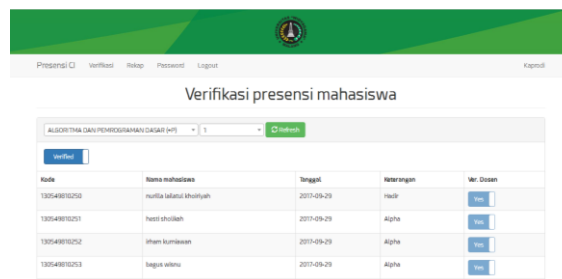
Presensi ☐ Verifikasi Rekap Password Logout Kaprodi

Verifikasi presensi mahasiswa

ALGORITMA DAN PEMROGRAMAN DASAR (+P) 1 Refresh

Verified

| Kode | Nama mahasiswa | Tanggal | Keterangan | Ver. Dosen |
|---|---|---|---|---|
| 130549810250 | nurlila lailatul kholiyah | 2017-09-29 | Hadir | Yes |
| 130549810251 | hesti sholikah | 2017-09-29 | Alpha | Yes |
| 130549810252 | ilham kurniawan | 2017-09-29 | Alpha | Yes |
| 130549810253 | bagus wisnu | 2017-09-29 | Alpha | Yes |